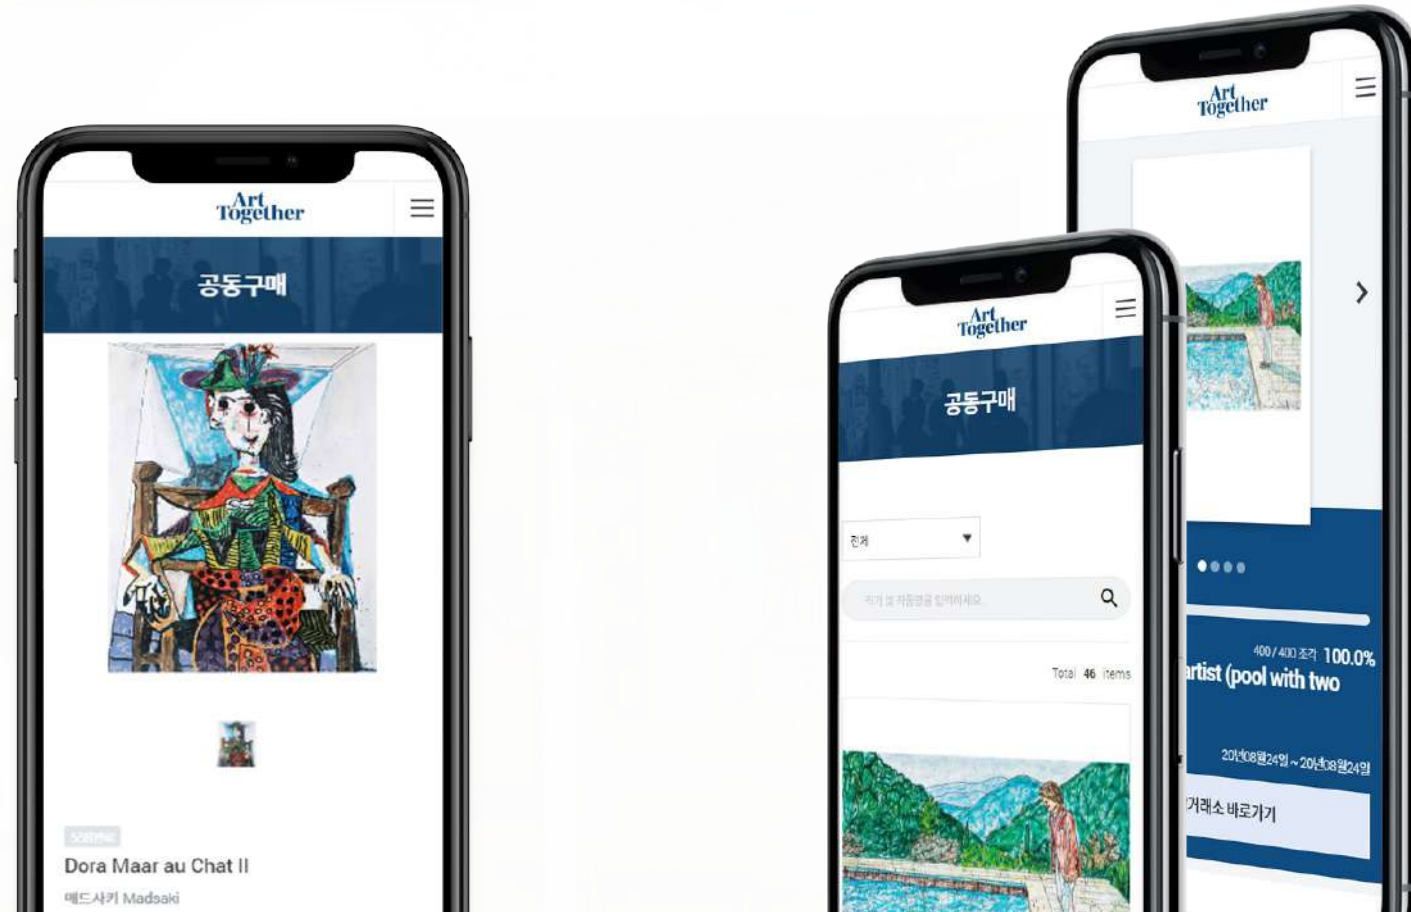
Art Together

공동구매

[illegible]

Dora Maar au Chat II

매드사키 Madsaki

Art Together

공동구매

전체

작가 및 작품명을 입력하세요

Total 46 items

Art Together

400 / 400 조각 100.0%

artist (pool with two

20년08월24일 ~ 20년08월24일

거래소 바로가기